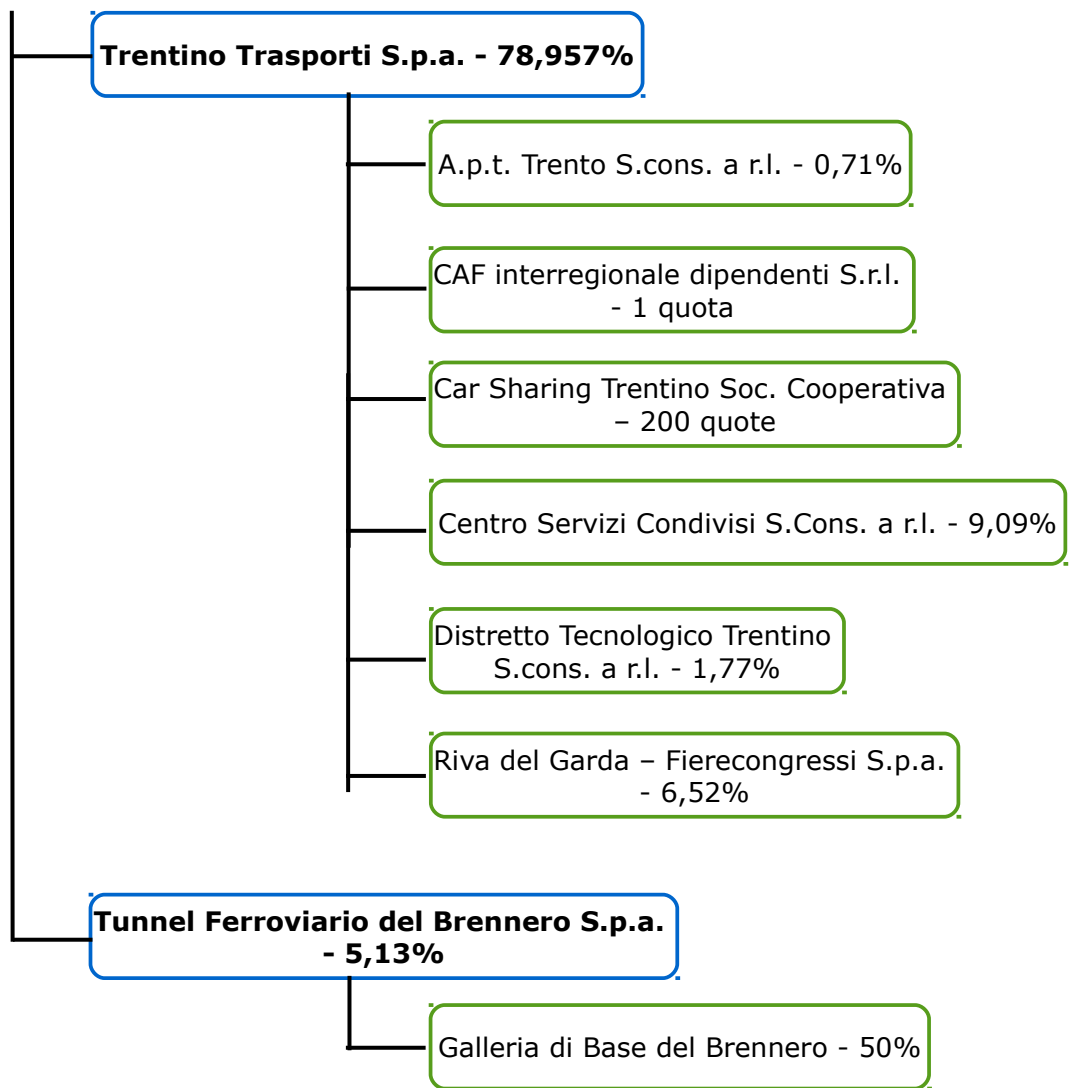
Trentino Trasporti S.p.a. - 78,957%

A.p.t. Trento S.cons. a r.l. - 0,71%

CAF interregionale dipendenti S.r.l. - 1 quota

Car Sharing Trentino Soc. Cooperativa – 200 quote

Centro Servizi Condivisi S.Cons. a r.l. - 9,09%

Distretto Tecnologico Trentino S.cons. a r.l. - 1,77%

Riva del Garda – Fierecongressi S.p.a. - 6,52%

Tunnel Ferroviario del Brennero S.p.a. - 5,13%

Galleria di Base del Brennero - 50%